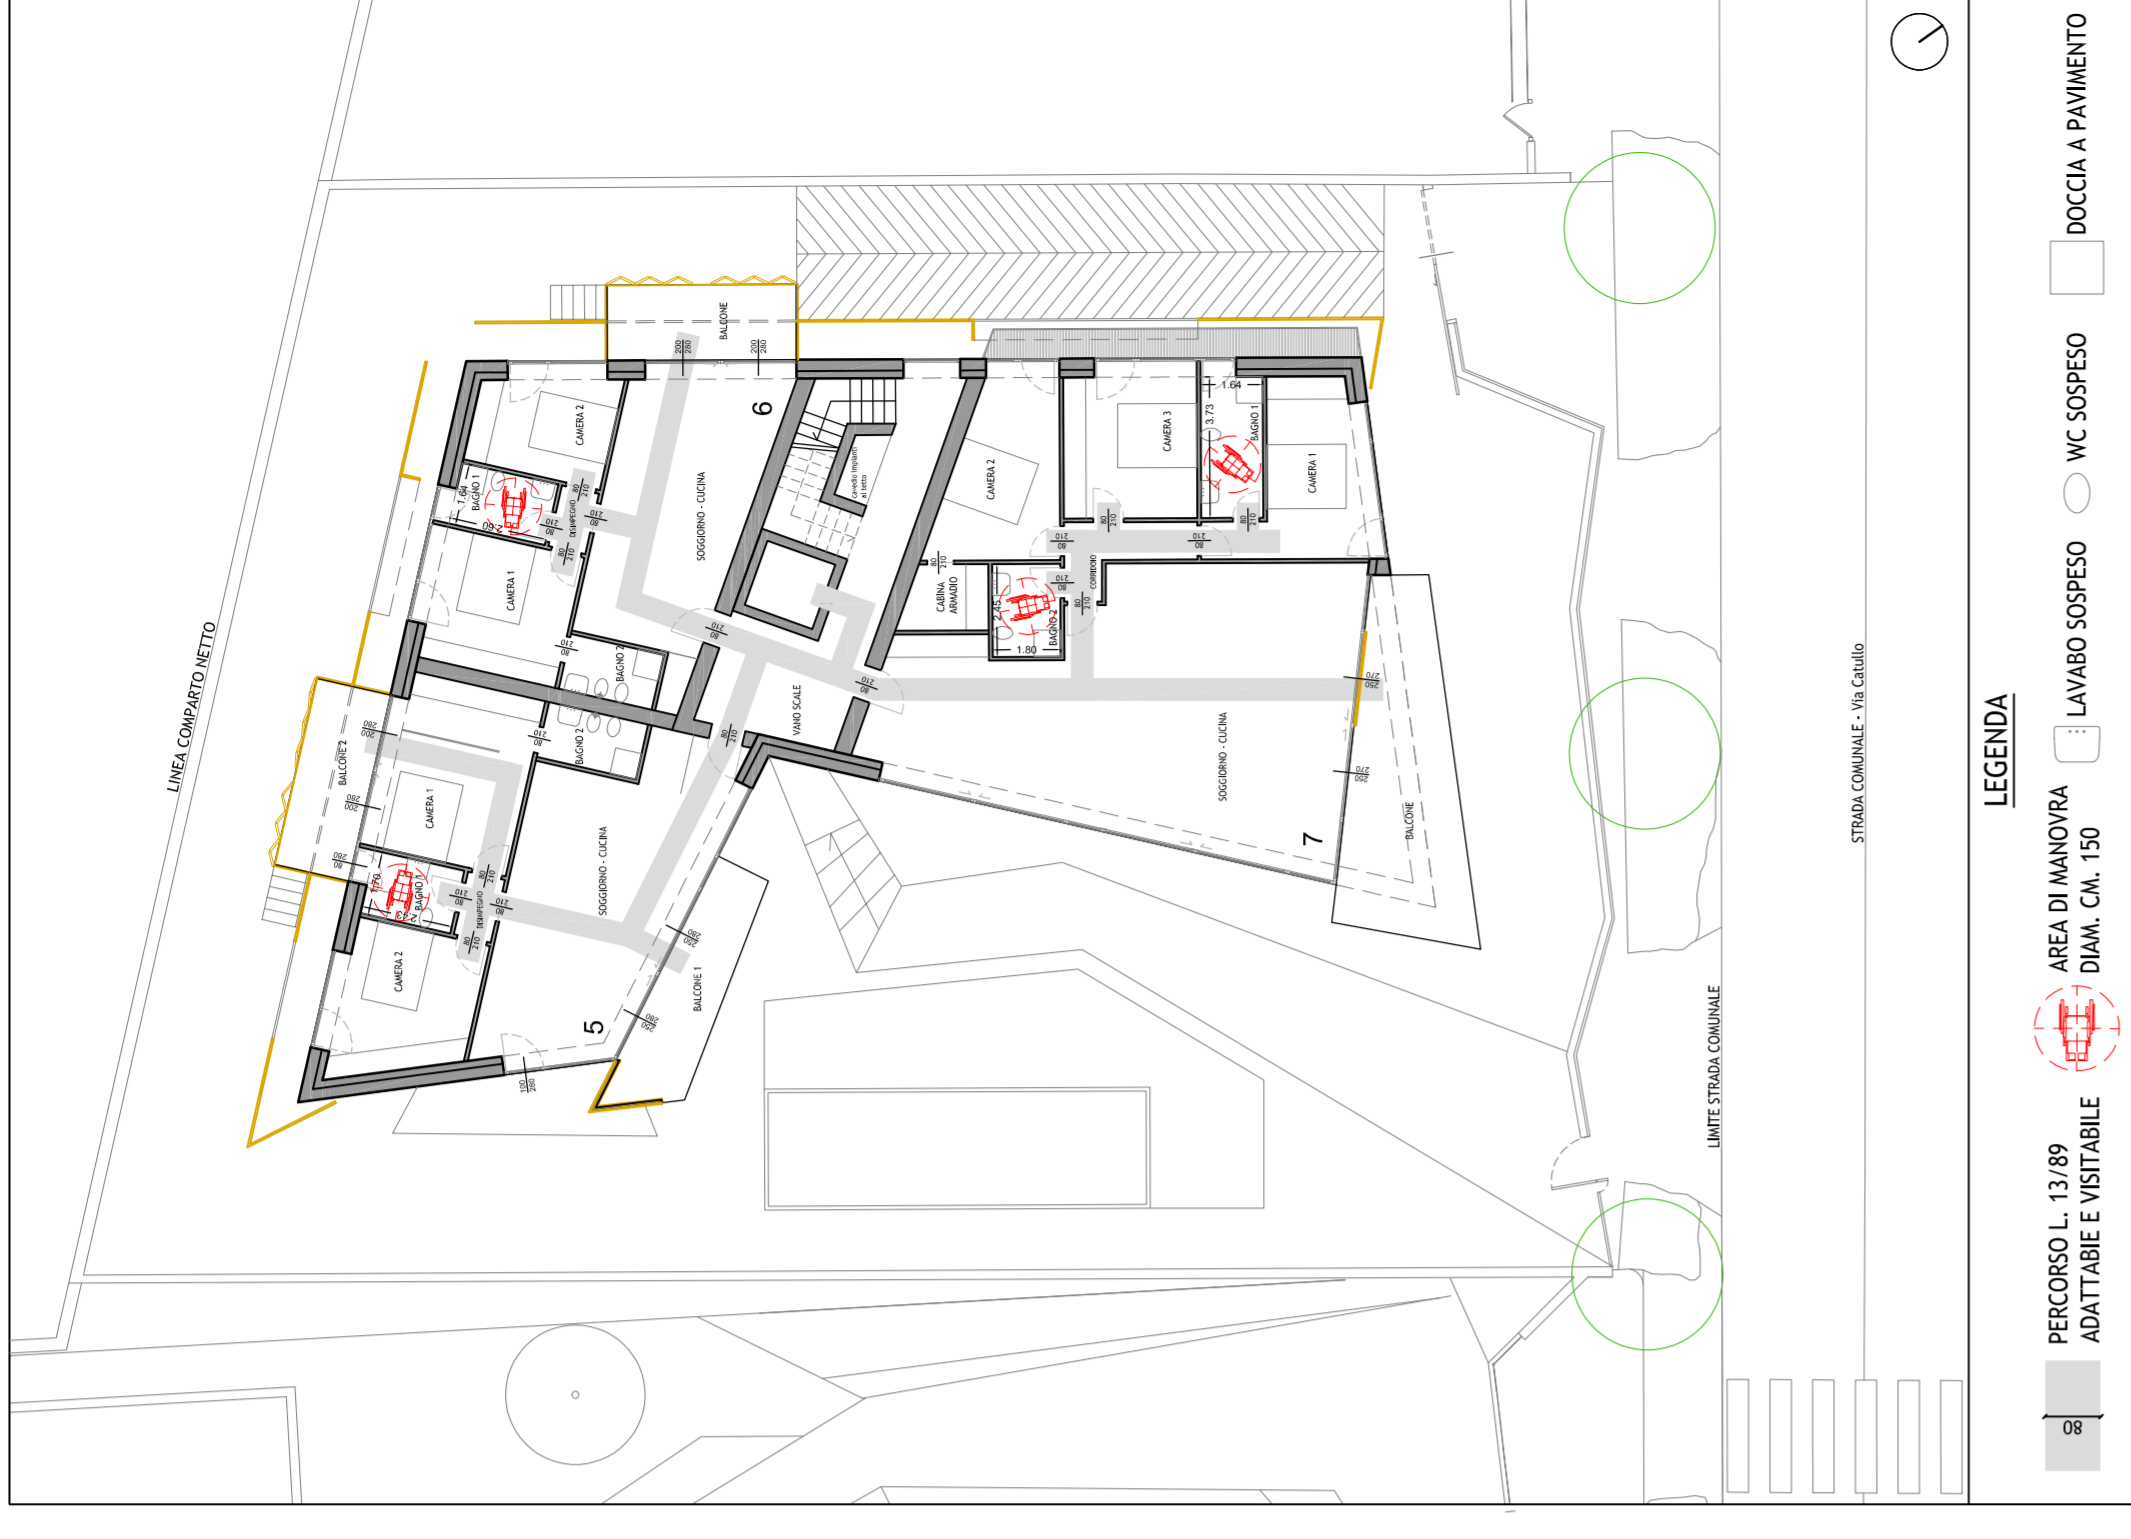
LEGENDA

DOCCIA A PAVIMENTO

WC SOSPESO

LAVABO SOSPESO

AREA DI MANOVRA DIAM. CM. 150

PERCORSO L. 13/89 ADATTABIE E VISITABILE

08

STRADA COMUNALE - Via Catullo

LIMITE STRADA COMUNALE

LINEA COMPARTO NETTO

BALCONE
200 280
200 280

6

CAMERA 2
BAGNO 1
1.60
2.40
DISIMPEGNO
SOGGIORNO - CUCINA
CAMERA 1
BAGNO 2
cavedio impianti al tetto
VANO SCALE
CAMERA 2
CABINA ARMADIO
BAGNO 2
1.45
1.80
CORRIDOIO
CAMERA 3
3.73
1.64
BAGNO 1
CAMERA 1
SOGGIORNO - CUCINA
BALCONE
7

BALCONE 2
CAMERA 1
BAGNO 1
1.70
2.40
DISIMPEGNO
CAMERA 2
SOGGIORNO - CUCINA
BALCONE 1
5

80 210
80 210
80 210
80 210
80 210
80 210
80 210
80 210
80 210
80 210
80 210
80 210
80 210
80 210
80 210
80 210
80 210
80 210
80 210
270 260
270 260
200 280
200 280
200 280
250 280
250 280
100 280